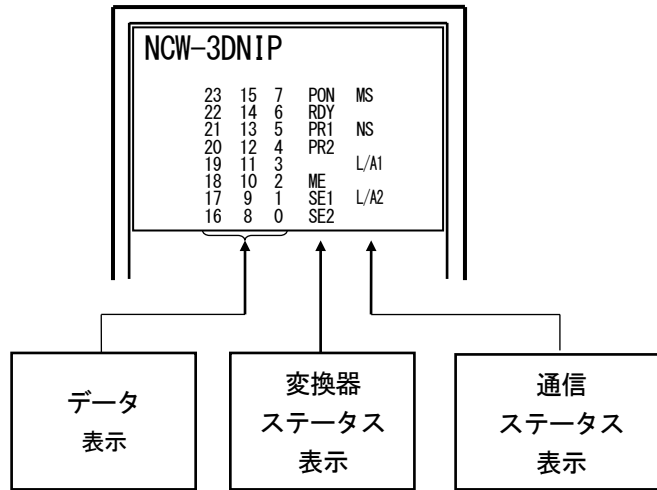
NCW-3DNIP

| | | | | |
|---|---|---|---|---|
| 23 | 15 | 7 | PON | MS |
| 22 | 14 | 6 | RDY | |
| 21 | 13 | 5 | PR1 | NS |
| 20 | 12 | 4 | PR2 | |
| 19 | 11 | 3 | | L/A1 |
| 18 | 10 | 2 | ME | |
| 17 | 9 | 1 | SE1 | L/A2 |
| 16 | 8 | 0 | SE2 | |

データ
表示

変換器
ステータス
表示

通信
ステータス
表示